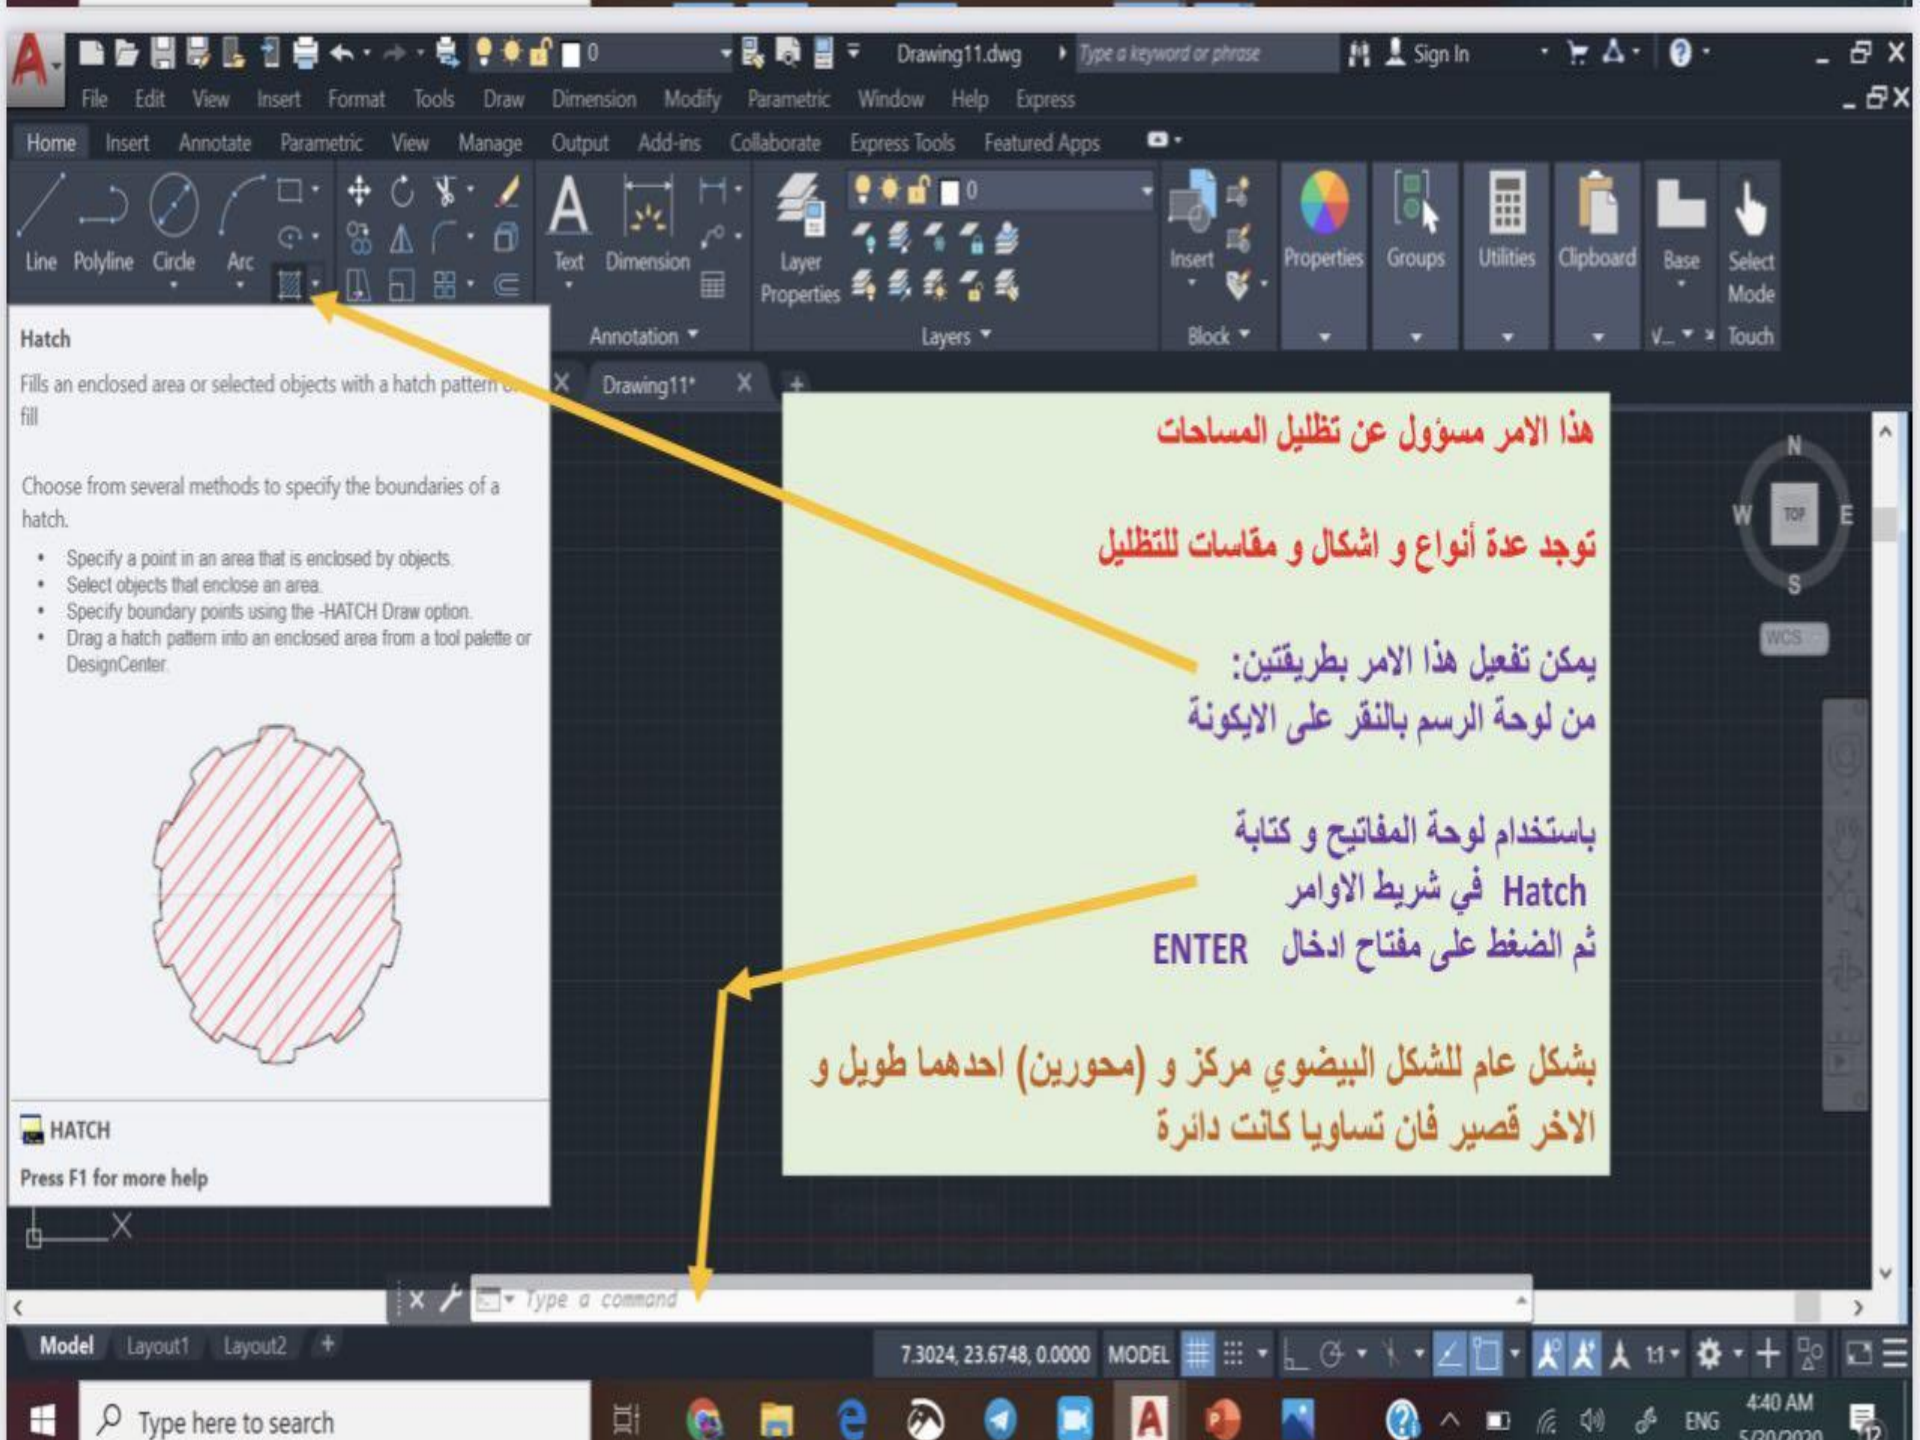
0 Drawing11.dwg Type a keyword or phrase Sign In

File Edit View Insert Format Tools Draw Dimension Modify Parametric Window Help Express

Home Insert Annotate Parametric View Manage Output Add-ins Collaborate Express Tools Featured Apps

Line Polyline Circle Arc Text Dimension Layer Properties 0 Insert Properties Groups Utilities Clipboard Base Select Mode Touch

Annotation Layers Block

Hatch

Fills an enclosed area or selected objects with a hatch pattern or fill

Choose from several methods to specify the boundaries of a hatch.

- Specify a point in an area that is enclosed by objects.
- Select objects that enclose an area.
- Specify boundary points using the -HATCH Draw option.
- Drag a hatch pattern into an enclosed area from a tool palette or DesignCenter.

HATCH

Press F1 for more help

Drawing11*

هذا الامر مسؤول عن تظليل المساحات

توجد عدة أنواع و اشكال و مقاسات للتظليل

يمكن تفعيل هذا الامر بطريقتين:
من لوحة الرسم بالنقر على الايكونة

باستخدام لوحة المفاتيح و كتابة
Hatch في شريط الاوامر
ثم الضغط على مفتاح ادخال ENTER

بشكل عام للشكل البيضوي مركز و (محورين) احدهما طويل و الاخر قصير فان تساويا كانت دائرة

N W TOP E S WCS

Type a command

Model Layout1 Layout2 +

7.3024, 23.6748, 0.0000 MODEL 1:1

Type here to search

ENG 4:40 AM 5/20/2020